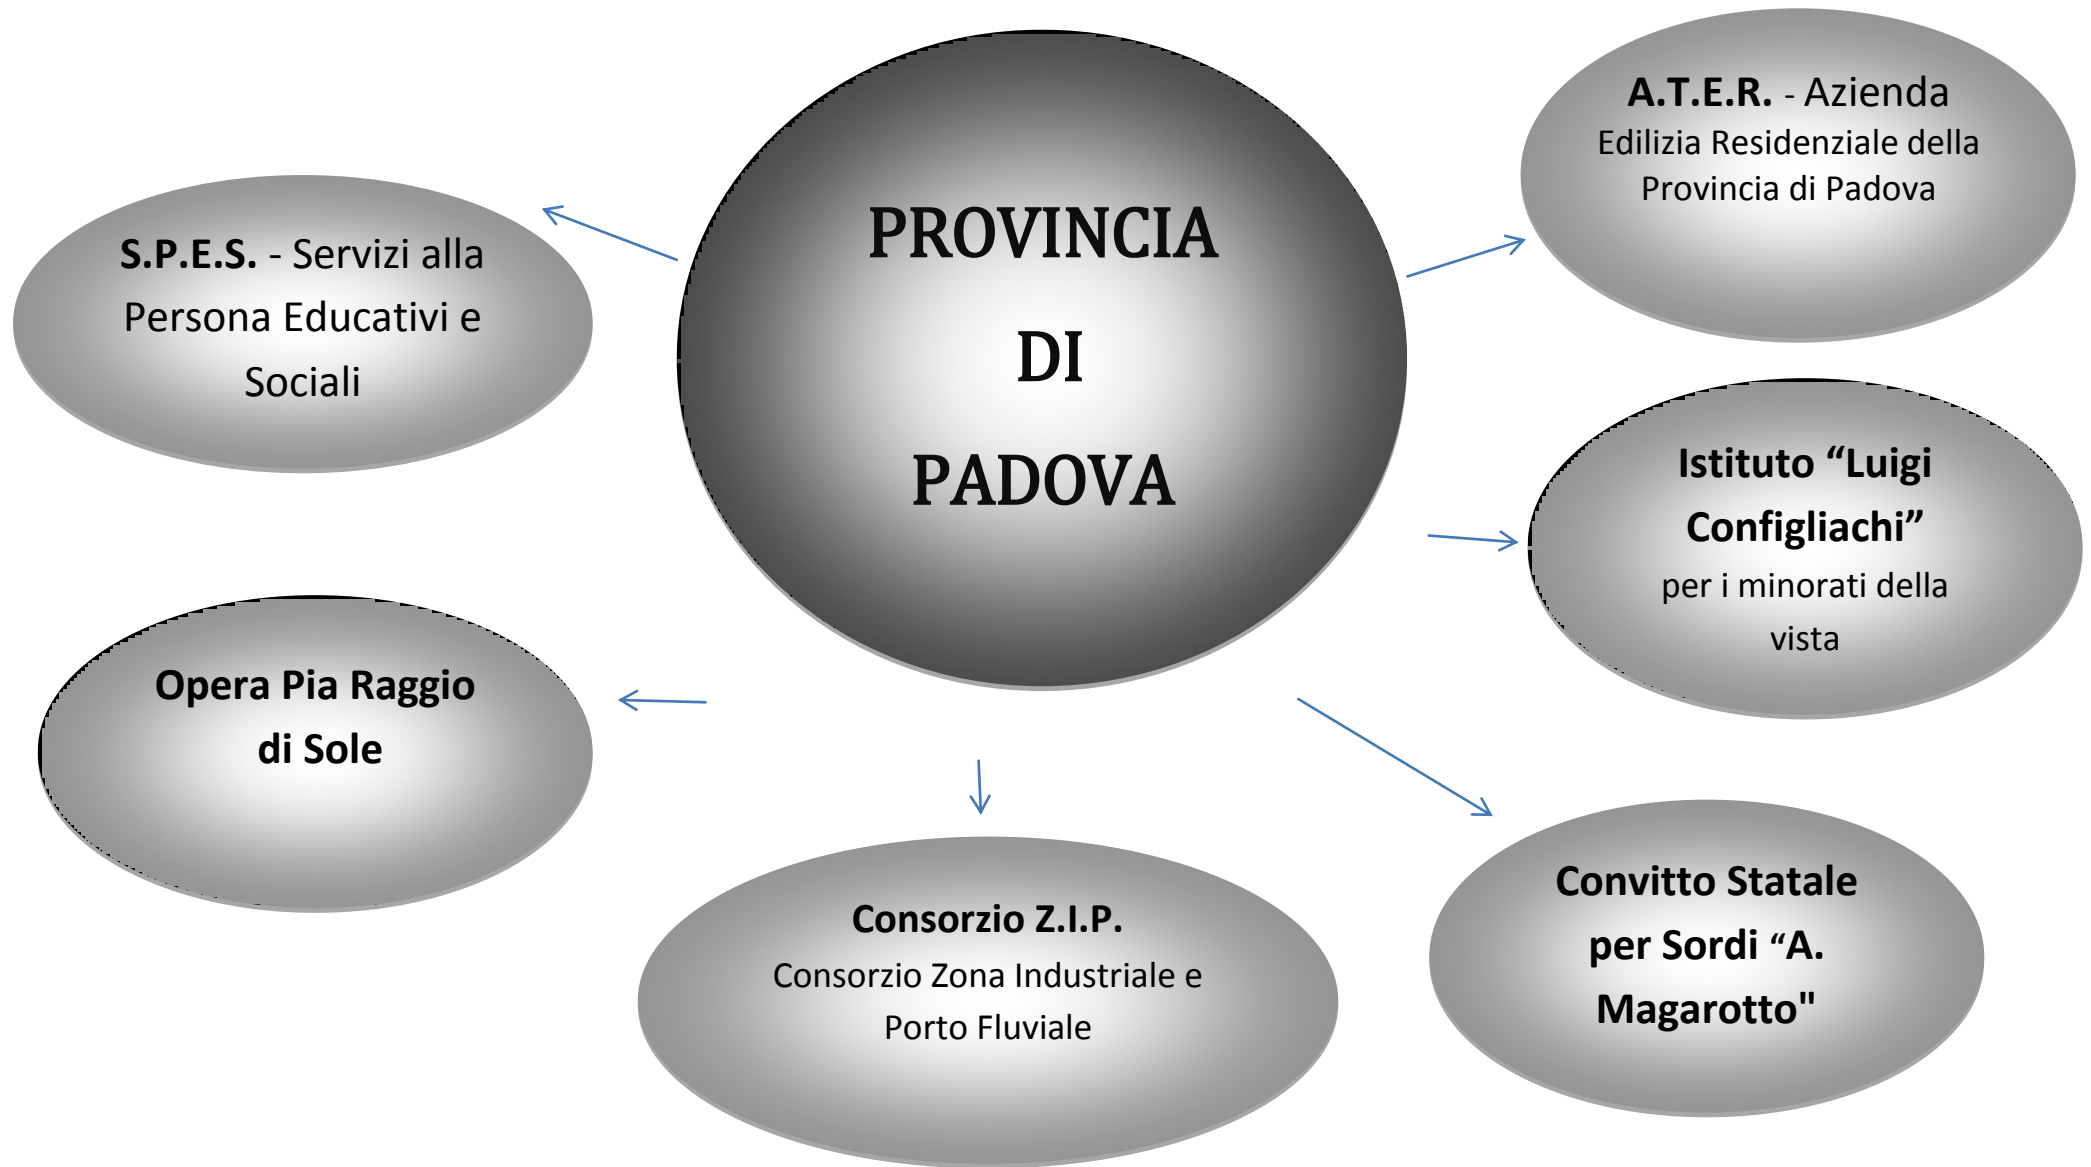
PROVINCIA DI PADOVA

S.P.E.S. - Servizi alla Persona Educativi e Sociali

A.T.E.R. - Azienda Edilizia Residenziale della Provincia di Padova

Istituto “Luigi Configliachi” per i minorati della vista

Opera Pia Raggio di Sole

Consorzio Z.I.P. Consorzio Zona Industriale e Porto Fluviale

Convitto Statale per Sordi “A. Magarotto"